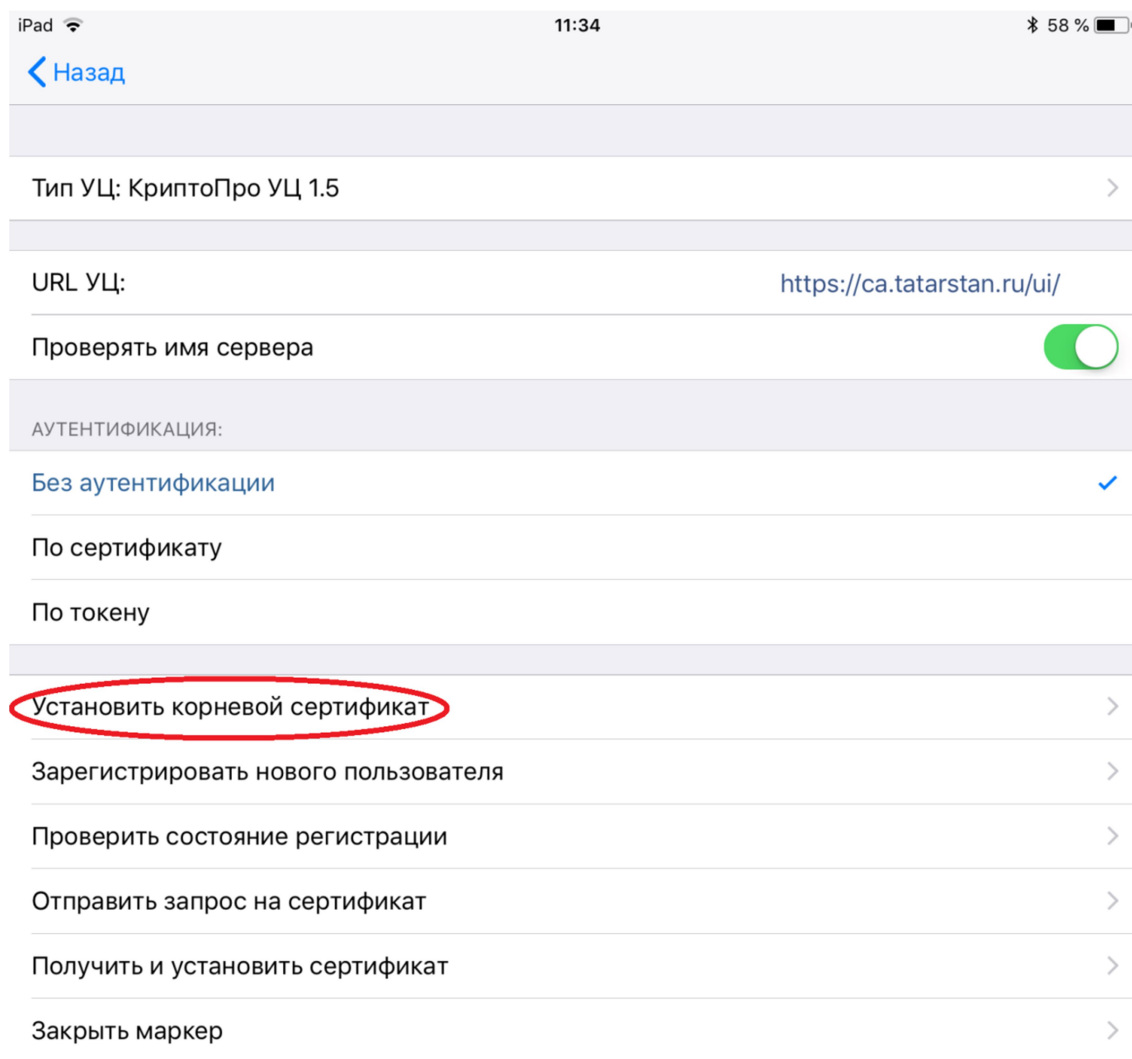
iPad
11:34
58 %

Назад

Тип УЦ: КриптоПро УЦ 1.5

URL УЦ: https://ca.tatarstan.ru/ui/

Проверять имя сервера

АУТЕНТИФИКАЦИЯ:

Без аутентификации

По сертификату

По токену

Установить корневой сертификат

Зарегистрировать нового пользователя

Проверить состояние регистрации

Отправить запрос на сертификат

Получить и установить сертификат

Закрыть маркер